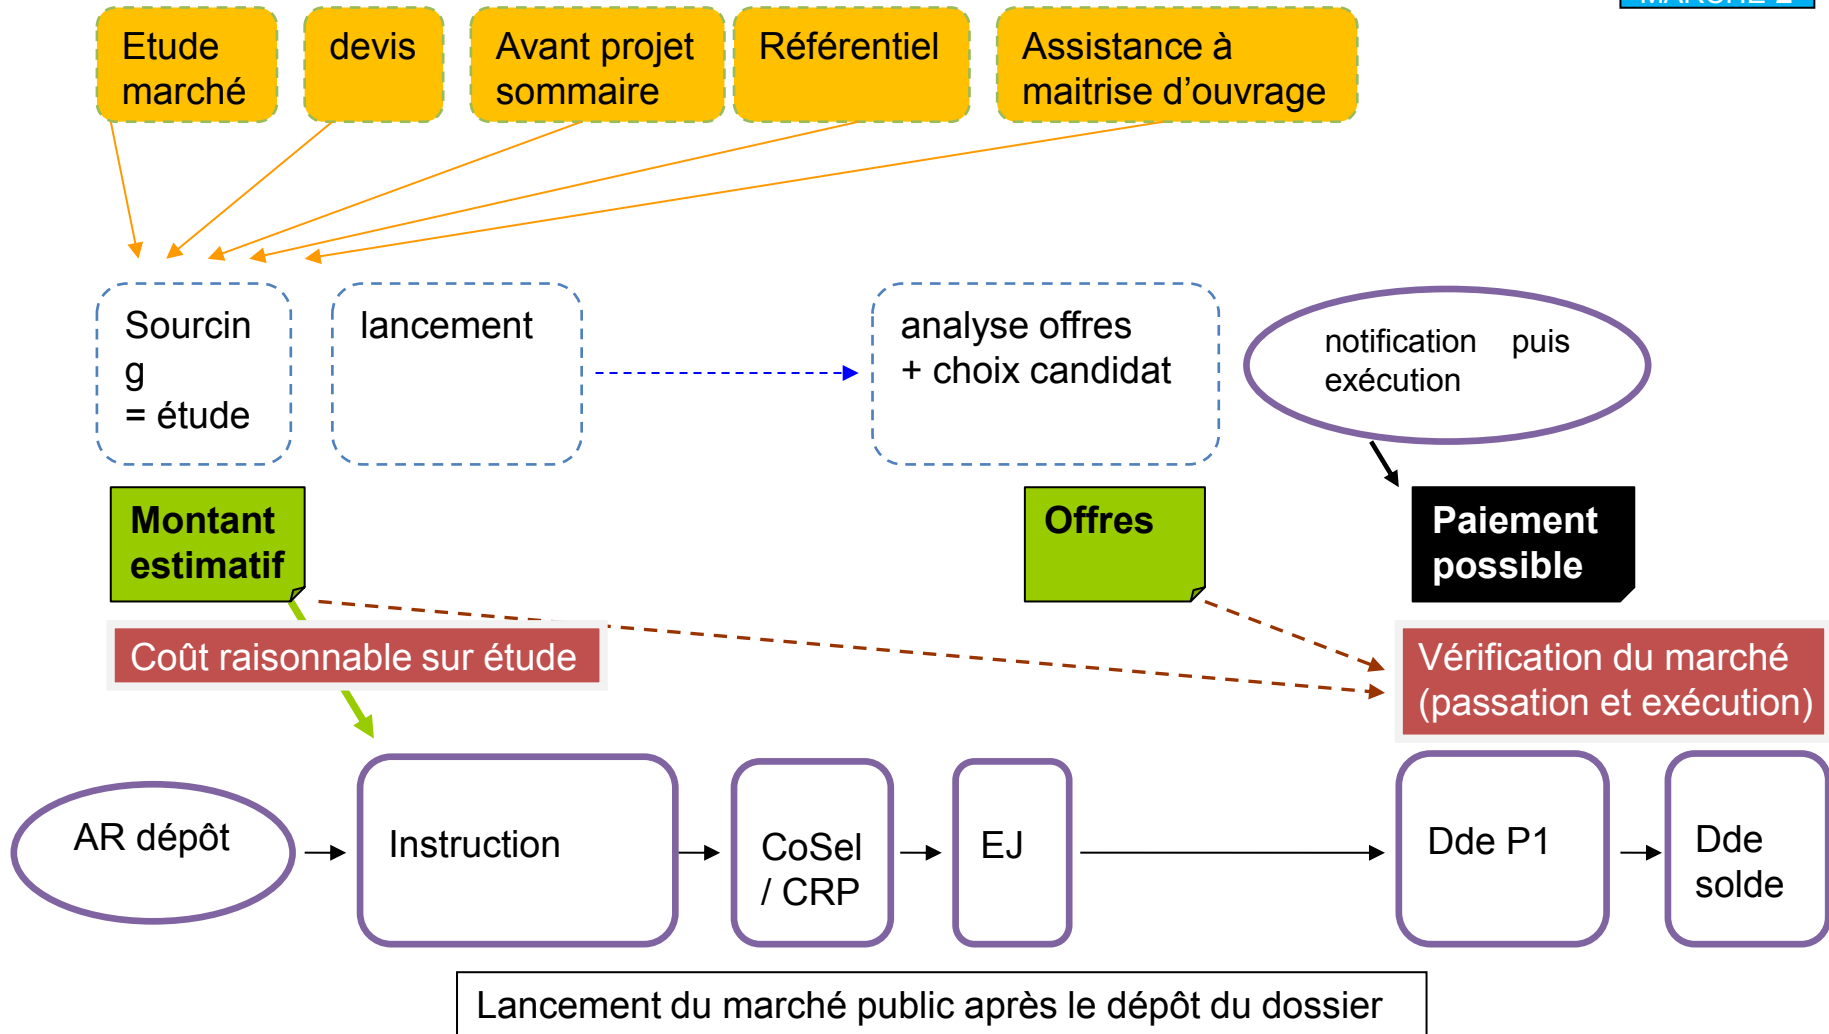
Etude marché

devis

Avant projet sommaire

Référentiel

Assistance à maitrise d'ouvrage

Sourcin g = étude

lancement

analyse offres + choix candidat

notification puis exécution

Montant estimatif

Offres

Paiement possible

Coût raisonnable sur étude

Vérification du marché (passation et exécution)

AR dépôt

Instruction

CoSel / CRP

EJ

Dde P1

Dde solde

Lancement du marché public après le dépôt du dossier